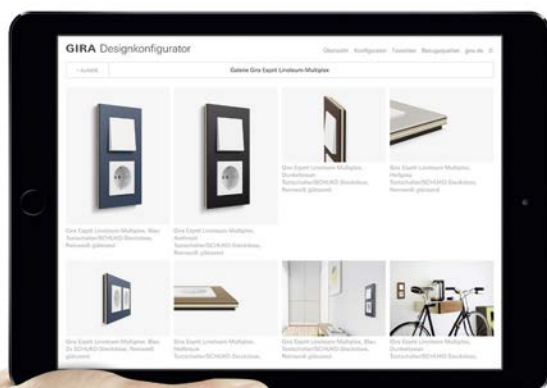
GIRA Designkonfigurator

Übersicht Konfigurator Favoriten Bezugsquellen gira.de

‹ zurück

Galerie Gira Esprit Linoleum-Multiplex

Gira Esprit Linoleum-Multiplex, Blau Tastschalter/SCHUKO-Steckdose, Reinweiß glänzend

Gira Esprit Linoleum-Multiplex, Anthrazit Tastschalter/SCHUKO-Steckdose, Reinweiß glänzend

Gira Esprit Linoleum-Multiplex, Dunkelbraun Tastschalter/SCHUKO-Steckdose, Reinweiß glänzend

Gira Esprit Linoleum-Multiplex, Hellgrau Tastschalter/SCHUKO-Steckdose, Reinweiß glänzend

Gira Esprit Linoleum-Multiplex, Blau 2x SCHUKO-Steckdose, Reinweiß glänzend

Gira Esprit Linoleum-Multiplex, Hellbraun Tastschalter/SCHUKO-Steckdose, Reinweiß glänzend

Gira Esprit Linoleum-Multiplex, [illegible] Tastschalter/SCHUKO-Steckdose, Reinweiß glänzend

Gira Esprit Linoleum-Multiplex, Dunkelbraun Tastschalter/SCHUKO-Steckdose, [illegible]